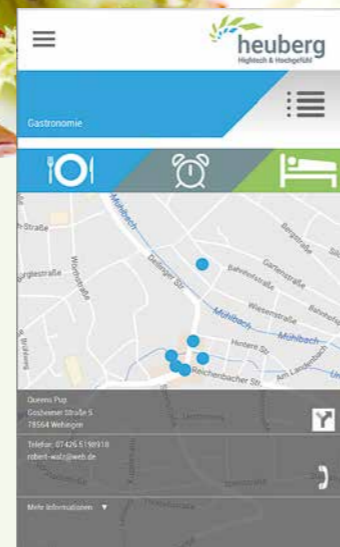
heuberg
Hightech & Hochgefühl

Gastronomie

Mühlbach
Bergstraße
Gartenstraße
Bahnhofstraße
Wiesenstraße
Mühlbach
Dellinger Str.
Hintere Str.
Reichenbacher Str.
Am Langenbach
Schulstraße
Wiesentalstraße
Brühlstraße

Queens Pup
Gosheimer Straße 5
78564 Wehingen

Telefon: 07426 5198918
robert-walz@web.de

Mehr Informationen ▼